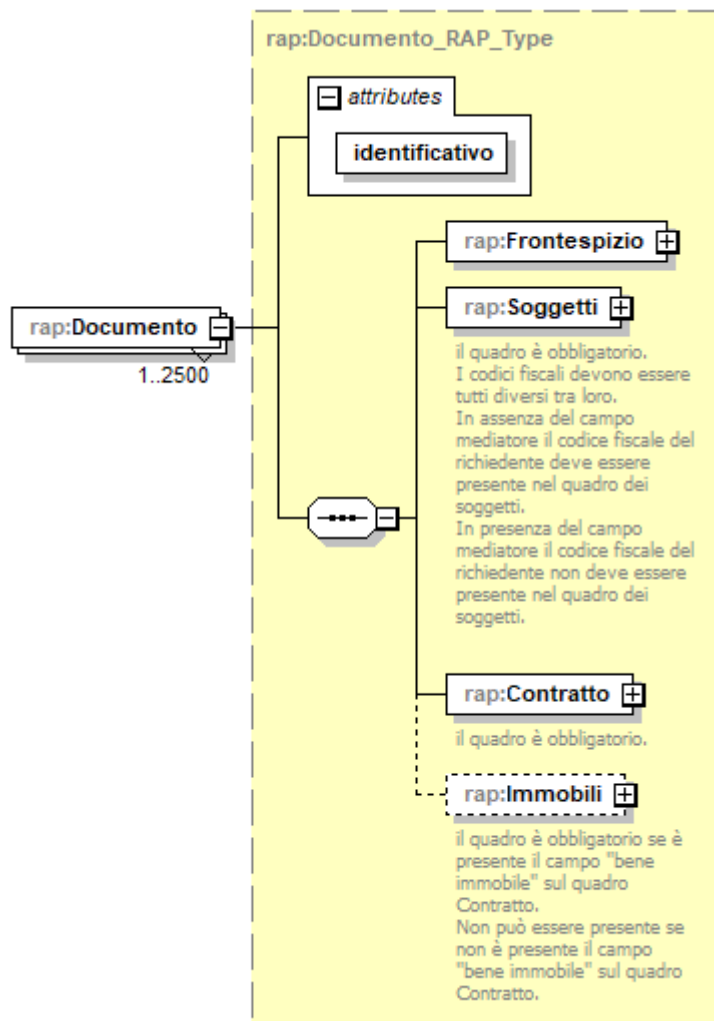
rap:Documento_RAP_Type

attributes

identificativo

rap:Documento

1..2500

rap:Frontespizio

rap:Soggetti

il quadro è obbligatorio.
I codici fiscali devono essere tutti diversi tra loro.
In assenza del campo mediatore il codice fiscale del richiedente deve essere presente nel quadro dei soggetti.
In presenza del campo mediatore il codice fiscale del richiedente non deve essere presente nel quadro dei soggetti.

rap:Contratto

il quadro è obbligatorio.

rap:Immobili

il quadro è obbligatorio se è presente il campo "bene immobile" sul quadro Contratto.
Non può essere presente se non è presente il campo "bene immobile" sul quadro Contratto.